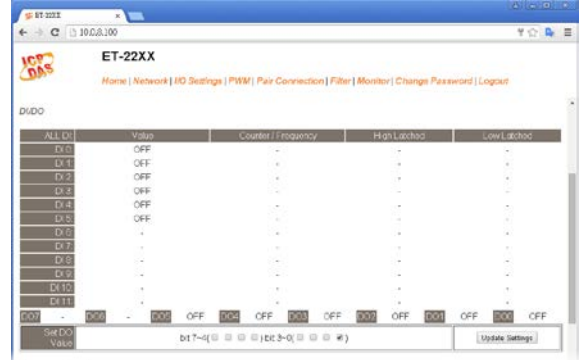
ET-22XX

10.0.8.100

ICP DAS

ET-22XX

Home | Network | I/O Settings | PWM | Pair Connection | Filter | Monitor | Change Password | Logout

DI/DO

| ALL DI | Value | Counter / Frequency | High Latched | Low Latched |
|---|---|---|---|---|
| DI 0 | OFF | - | - | - |
| DI 1 | OFF | - | - | - |
| DI 2 | OFF | - | - | - |
| DI 3 | OFF | - | - | - |
| DI 4 | OFF | - | - | - |
| DI 5 | OFF | - | - | - |
| DI 6 | - | - | - | - |
| DI 7 | - | - | - | - |
| DI 8 | - | - | - | - |
| DI 9 | - | - | - | - |
| DI 10 | - | - | - | - |
| DI 11 | - | - | - | - |

DO7 - DO6 - DO5 OFF DO4 OFF DO3 OFF DO2 OFF DO1 OFF DO0 OFF

Set DO Value | bit 7~4( ) bit 3~0( ) | Update Settings